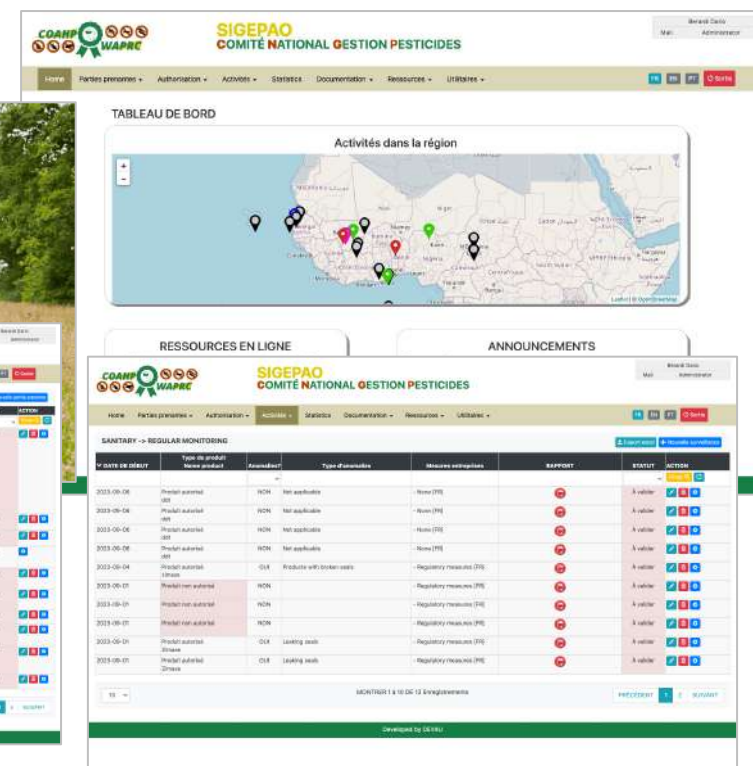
COAHP WAPRC
SIGEPAO
COMITÉ NATIONAL GESTION PESTICIDES

Benardi Dario
Mali Administrator

Home Parties prenantes Authorisation Activités Statistics Documentation Ressources Utilitaires
FR EN PT Sortie

TABLEAU DE BORD

Activités dans la région

+
-

Leaflet | © OpenStreetMap

RESSOURCES EN LIGNE

ANNOUNCEMENTS

COAHP WAPRC
SIGEPAO
COMITÉ NATIONAL GESTION PESTICIDES

Benardi Dario
Mali Administrator

Home Parties prenantes Authorisation Activités Statistics Documentation Ressources Utilitaires
FR EN PT Sortie

SANITARY -> REGULAR MONITORING

Export excel + Nouvelle surveillance

| DATE DE DÉBUT | Type de produit Name product | Anomalies? | Type d'anomalies | Mesures entreprises | RAPPORT | STATUT | ACTION |
|---|---|---|---|---|---|---|---|
| 2023-09-08 | Produit autorisé ddt | NON | Not applicable | - None (FR) | | À valider | |
| 2023-09-08 | Produit autorisé ddt | NON | Not applicable | - None (FR) | | À valider | |
| 2023-09-08 | Produit autorisé ddt | NON | Not applicable | - None (FR) | | À valider | |
| 2023-09-08 | Produit autorisé ddt | NON | Not applicable | - None (FR) | | À valider | |
| 2023-09-04 | Produit autorisé zinase | OUI | Products with broken seals | - Regulatory measures (FR) | | À valider | |
| 2023-09-01 | Produit non autorisé | NON | | - Regulatory measures (FR) | | À valider | |
| 2023-09-01 | Produit non autorisé | NON | | - Regulatory measures (FR) | | À valider | |
| 2023-09-01 | Produit non autorisé | NON | | - Regulatory measures (FR) | | À valider | |
| 2023-09-01 | Produit autorisé Zinase | OUI | Leaking seals | - Regulatory measures (FR) | | À valider | |
| 2023-09-01 | Produit autorisé Zinase | OUI | Leaking seals | - Regulatory measures (FR) | | À valider | |

10
MONTRER 1 À 10 DE 12 Enregistrements
PRÉCÉDENT 1 2 SUIVANT

Developed by DEVEU